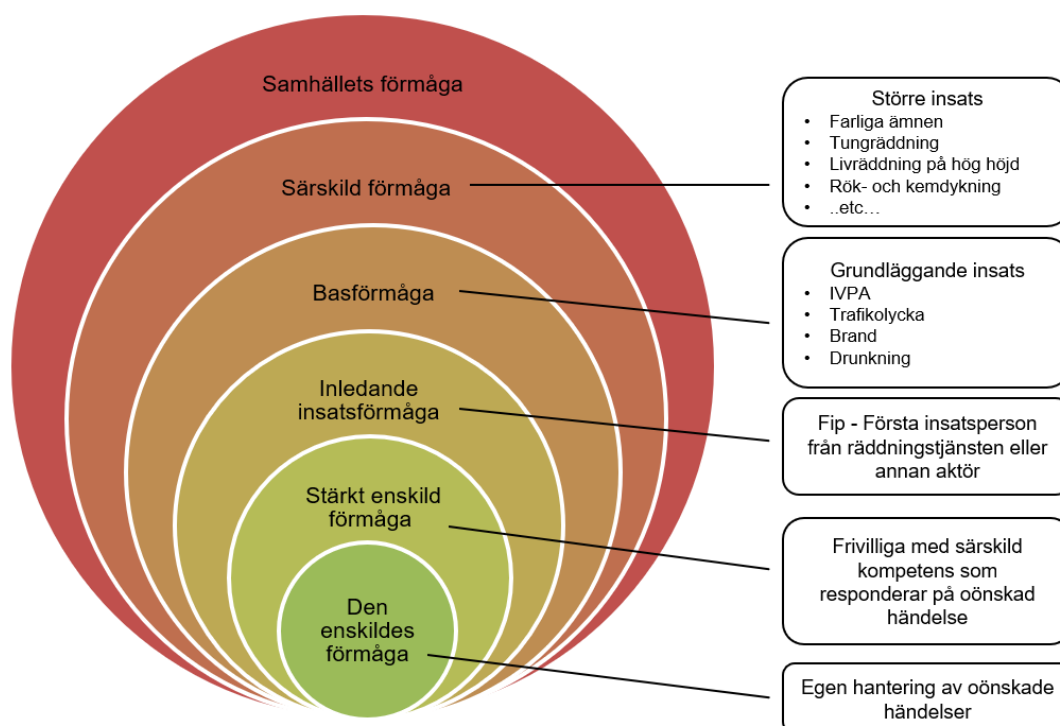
Samhällets förmåga

Särskild förmåga

Basförmåga

Inledande insatsförmåga

Stärkt enskild förmåga

Den enskildes förmåga

Större insats
- Farliga ämnen
- Tungräddning
- Livräddning på hög höjd
- Rök- och kemdykning
- ..etc…

Grundläggande insats
- IVPA
- Trafikolycka
- Brand
- Drunkning

Fip - Första insatsperson från räddningstjänsten eller annan aktör

Frivilliga med särskild kompetens som responderar på oönskad händelse

Egen hantering av oönskade händelser